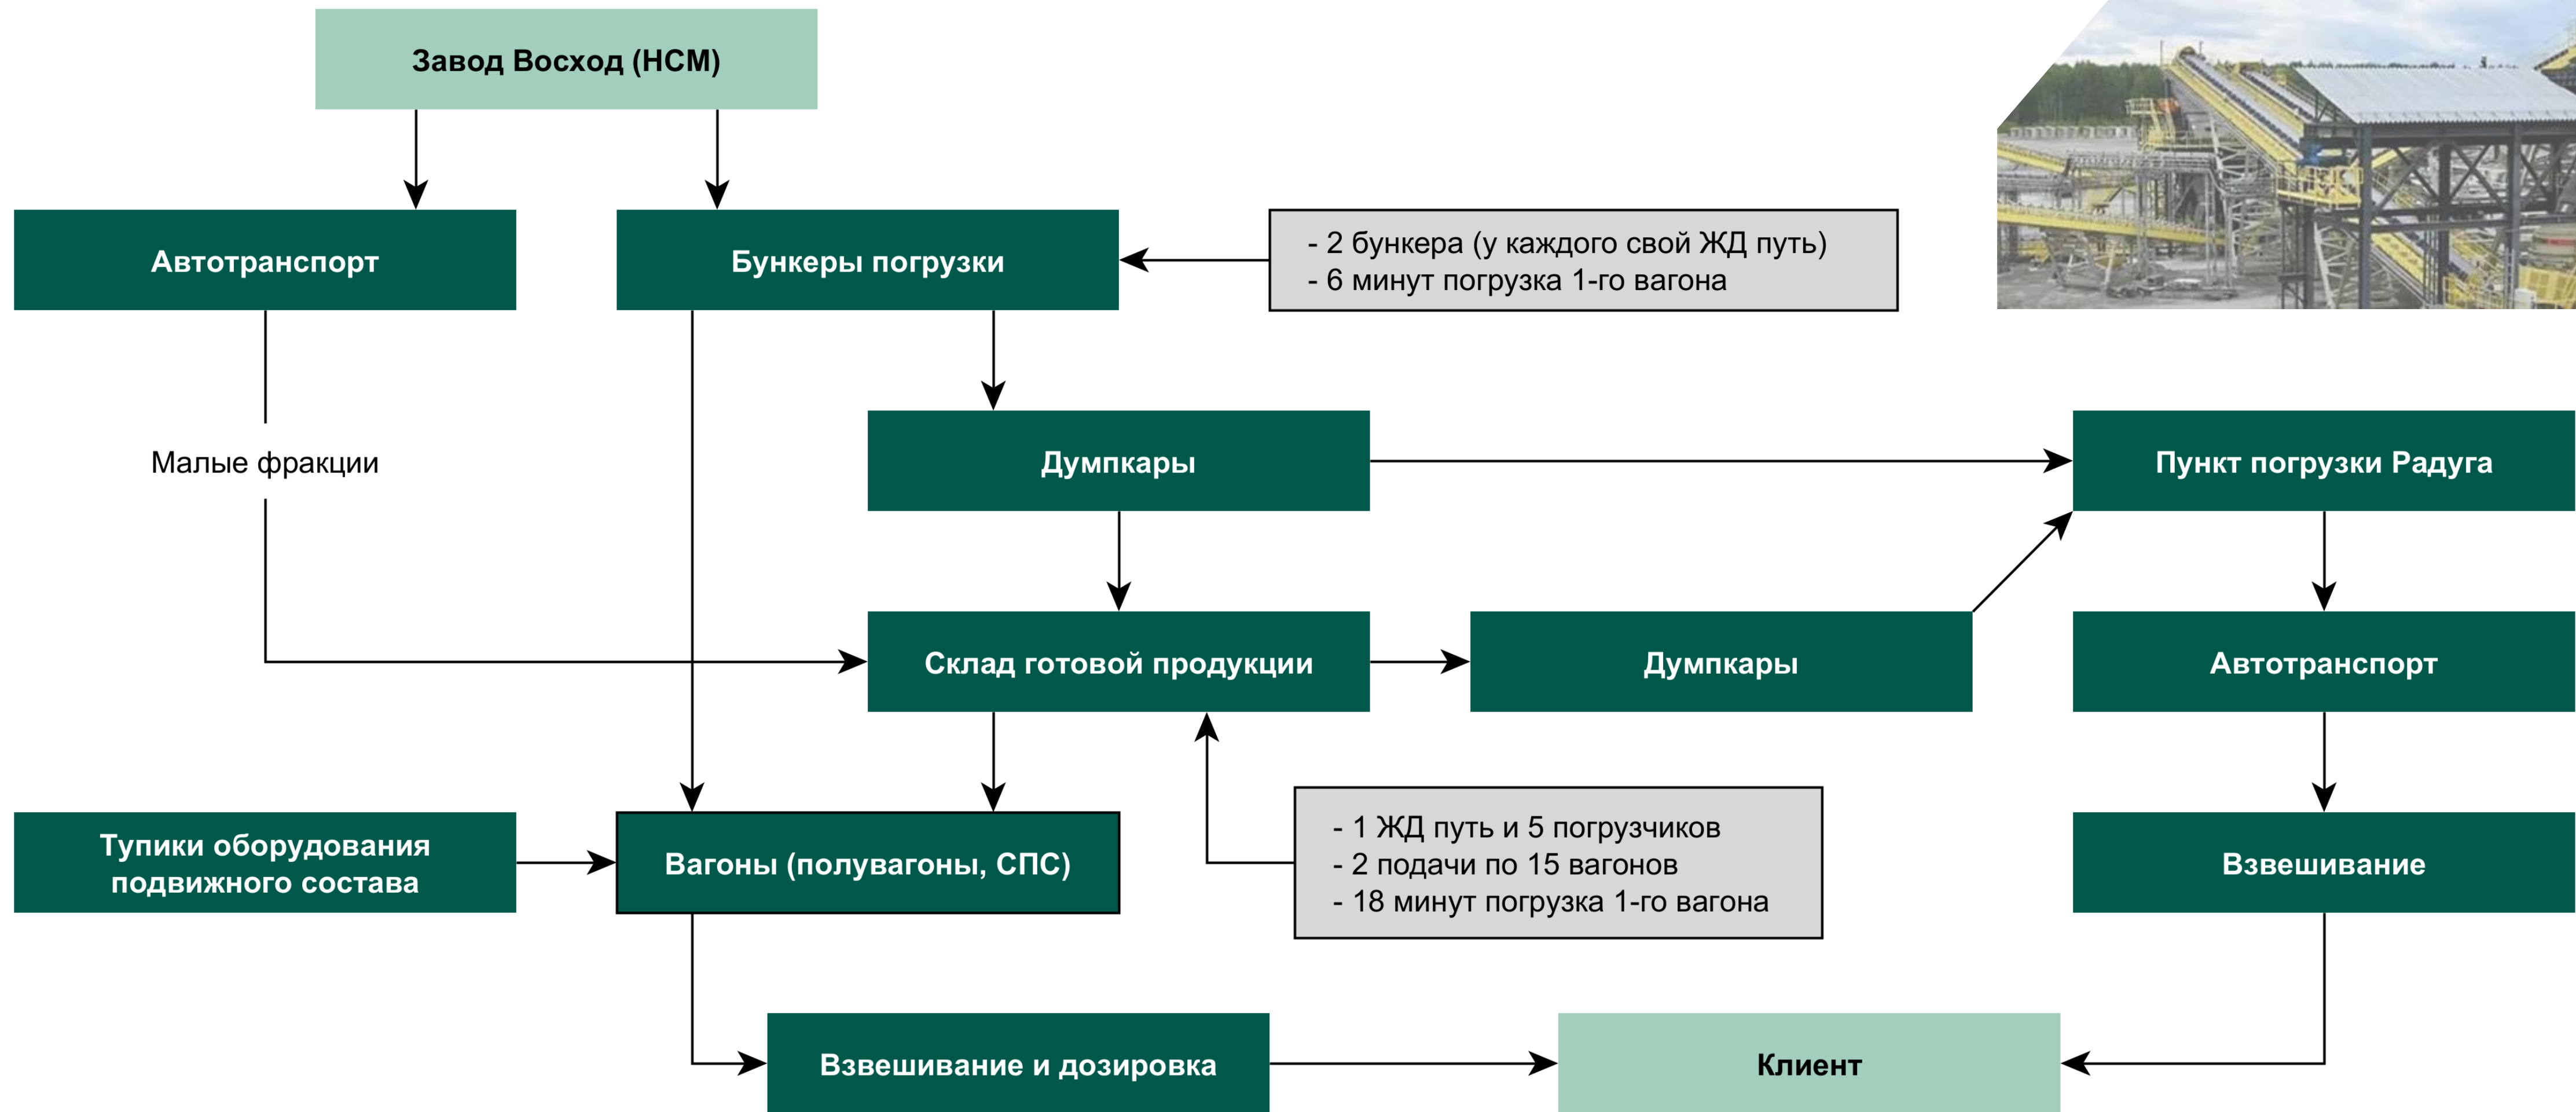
Завод Восход (НСМ)

Автотранспорт

Бункеры погрузки

- 2 бункера (у каждого свой ЖД путь)
- 6 минут погрузка 1-го вагона

Малые фракции

Думпкары

Пункт погрузки Радуга

Склад готовой продукции

Думпкары

Автотранспорт

Тупики оборудования подвижного состава

Вагоны (полувагоны, СПС)

- 1 ЖД путь и 5 погрузчиков
- 2 подачи по 15 вагонов
- 18 минут погрузка 1-го вагона

Взвешивание

Взвешивание и дозировка

Клиент